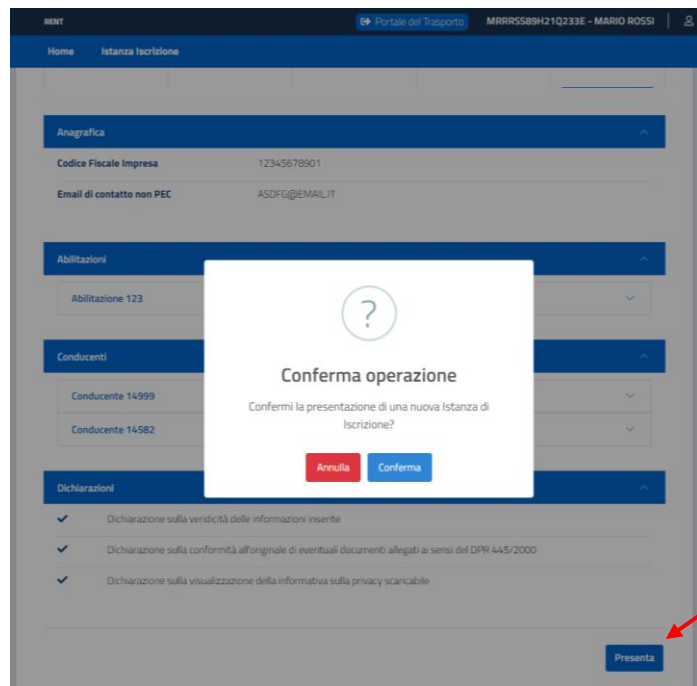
RENT

Portale del Trasporto

MRRRSS89H21Q233E - MARIO ROSSI

Home Istanza Iscrizione

Anagrafica

Codice Fiscale Impresa 12345678901

Email di contatto non PEC ASDFG@EMAIL.IT

Abilitazioni

Abilitazione 123

Conducenti

Conducente 14999

Conducente 14582

Dichiarazioni

Dichiarazione sulla veridicità delle informazioni inserite

Dichiarazione sulla conformità all'originale di eventuali documenti allegati ai sensi del DPR 445/2000

Dichiarazione sulla visualizzazione della informativa sulla privacy scaricabile

?

Conferma operazione

Confermi la presentazione di una nuova Istanza di Iscrizione?

Annulla Conferma

Presenta